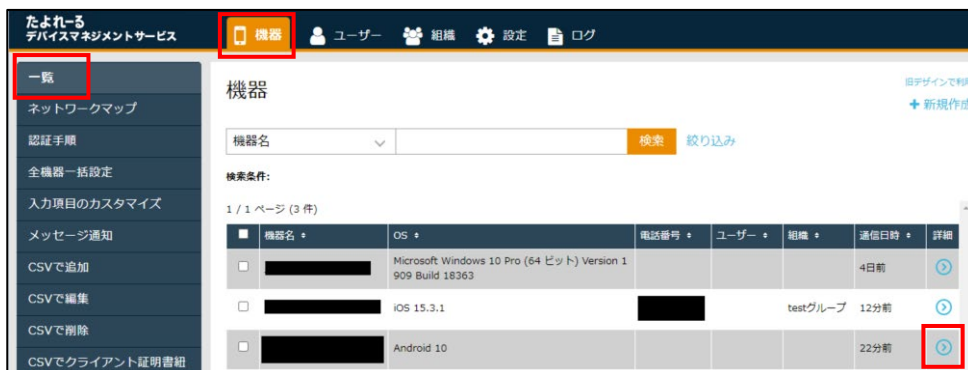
たよれーる
デバイスマネジメントサービス

機器　ユーザー　組織　設定　ログ

一覧
ネットワークマップ
認証手順
全機器一括設定
入力項目のカスタマイズ
メッセージ通知
CSVで追加
CSVで編集
CSVで削除
CSVでクライアント証明書紐

機器

旧デザインで利
＋新規作成

機器名　検索　絞り込み

検索条件:

1 / 1 ページ (3 件)

| | 機器名 | OS | 電話番号 | ユーザー | 組織 | 通信日時 | 詳細 |
|---|---|---|---|---|---|---|---|
| | | Microsoft Windows 10 Pro (64 ビット) Version 1909 Build 18363 | | | | 4日前 | |
| | | iOS 15.3.1 | | | testグループ | 12分前 | |
| | | Android 10 | | | | 22分前 | |